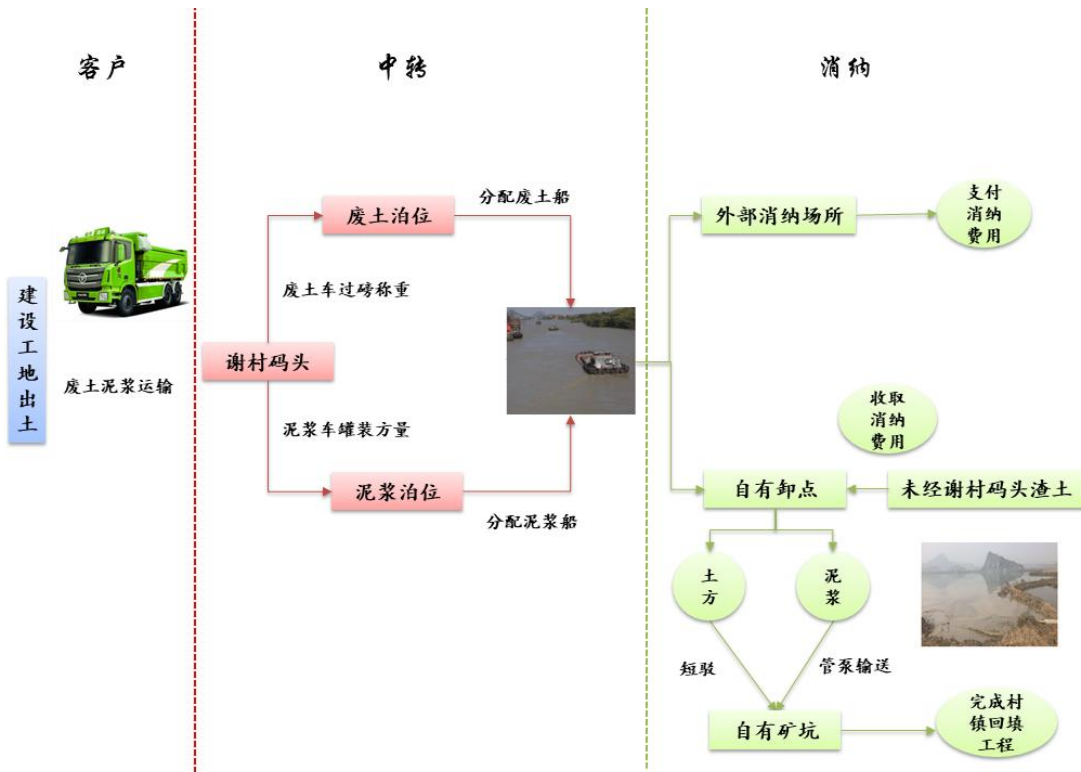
客户

中转

消纳

建设工地出土

废土泥浆运输

谢村码头

废土泊位

废土车过磅称重

泥浆车罐装方量

泥浆泊位

分配废土船

分配泥浆船

外部消纳场所

支付消纳费用

收取消纳费用

自有卸点

未经谢村码头渣土

土方

泥浆

短驳

管泵输送

自有矿坑

完成村镇回填工程